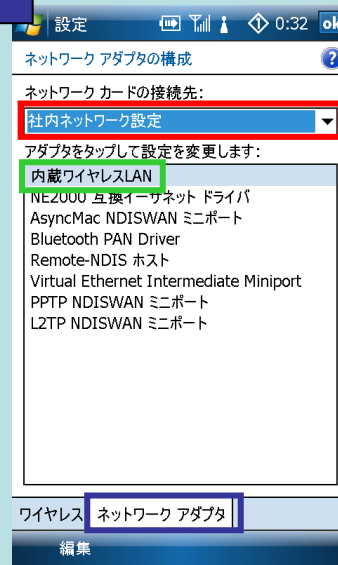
設定 0:32 ok

ネットワーク アダプタの構成

ネットワーク カードの接続先:

社内ネットワーク設定

アダプタをタップして設定を変更します:

内蔵ワイヤレスLAN
NE2000 互換イーサネット ドライバ
AsyncMac NDISWAN ミニポート
Bluetooth PAN Driver
Remote-NDIS ホスト
Virtual Ethernet Intermediate Miniport
PPTP NDISWAN ミニポート
L2TP NDISWAN ミニポート

ワイヤレス ネットワーク アダプタ

編集